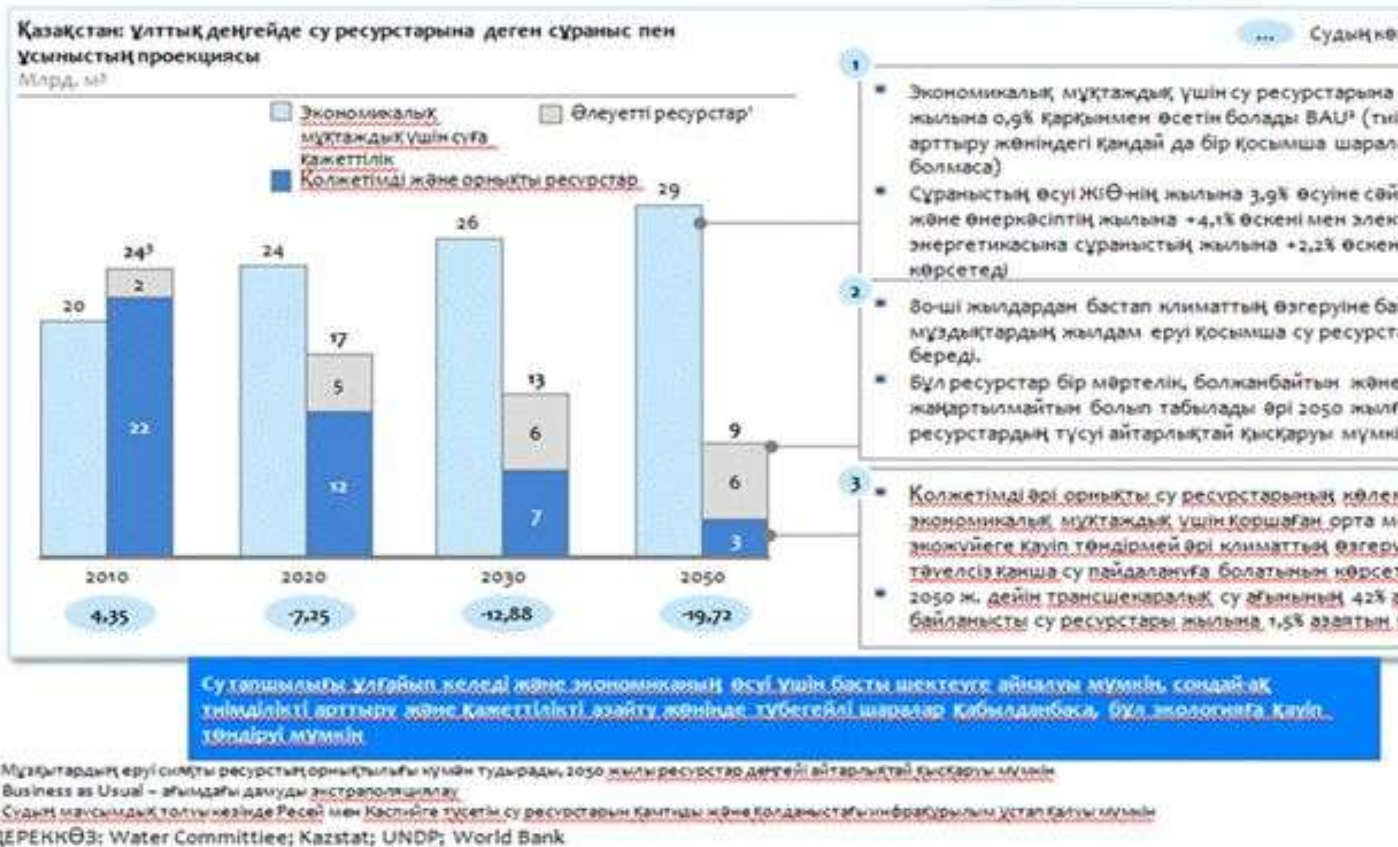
Қазақстан: ұлттық деңгейде су ресурстарына деген сұраныс пен ұсыныстың проекциясы
Млрд, м³

Экономикалық мұқтаждық үшін суға қажеттілік
Әлеуетті ресурстар¹
Қолжетімді және орнықты ресурстар

| | 2010 | 2020 | 2030 | 2050 |
|---|---|---|---|---|
| Экономикалық мұқтаждық үшін суға қажеттілік | 20 | 24 | 26 | 29 |
| Әлеуетті ресурстар¹ | 2 | 5 | 6 | 6 |
| Қолжетімді және орнықты ресурстар | 22 | 12 | 7 | 3 |
| Барлығы | 24³ | 17 | 13 | 9 |
| | 4,35 | -7,25 | -12,88 | -19,72 |

... Судың кө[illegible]

1
▪ Экономикалық мұқтаждық үшін су ресурстарына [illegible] жылына 0,9% қарқынмен өсетін болады BAU² (ти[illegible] арттыру жөніндегі қандай да бір қосымша шарал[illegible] болмаса)
▪ Сұраныстың өсуі ЖІӨ-нің жылына 3,9% өсуіне сәй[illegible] және өнеркәсіптің жылына +4,1% өскені мен элек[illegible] энергетикасына сұраныстың жылына +2,2% өскен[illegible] көрсетеді

2
▪ 80-ші жылдардан бастап климаттың өзгеруіне ба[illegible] мұздықтардың жылдам еруі қосымша су ресурст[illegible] береді.
▪ Бұл ресурстар бір мәртелік, болжанбайтын және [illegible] жаңартылмайтын болып табылады әрі 2050 жыл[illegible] ресурстардың түсуі айтарлықтай қысқаруы мүмк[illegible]

3
▪ Қолжетімді әрі орнықты су ресурстарының көлем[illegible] экономикалық мұқтаждық үшін қоршаған орта м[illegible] экожүйеге қауіп төндірмей әрі климаттың өзгеру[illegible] тәуелсіз қанша су пайдалануға болатынын көрсет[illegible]
▪ 2050 ж. дейін трансшекаралық су ағынының 42% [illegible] байланысты су ресурстары жылына 1,5% азаятын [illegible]

Су тапшылығы ұлғайып келеді және экономиканың өсуі үшін басты шектеуге айналуы мүмкін, сондай-ақ тиімділікті арттыру және қажеттілікті азайту жөнінде түбегейлі шаралар қабылданбаса, бұл экологияға қауіп төндіруі мүмкін

Мұздықтардың еруі сияқты ресурстың орнықтылығы күмән тудырады, 2050 жылы ресурстар деңгейі айтарлықтай қысқаруы мүмкін
Business as Usual – ағымдағы дамуды экстраполяциялау
Судың маусымдық толуы кезінде Ресей мен Каспийге түсетін су ресурстарын қамтуды және қолданыстағы инфрақұрылым ұстап қалуы мүмкін
ДЕРЕККӨЗ: Water Committiee; Kazstat; UNDP; World Bank